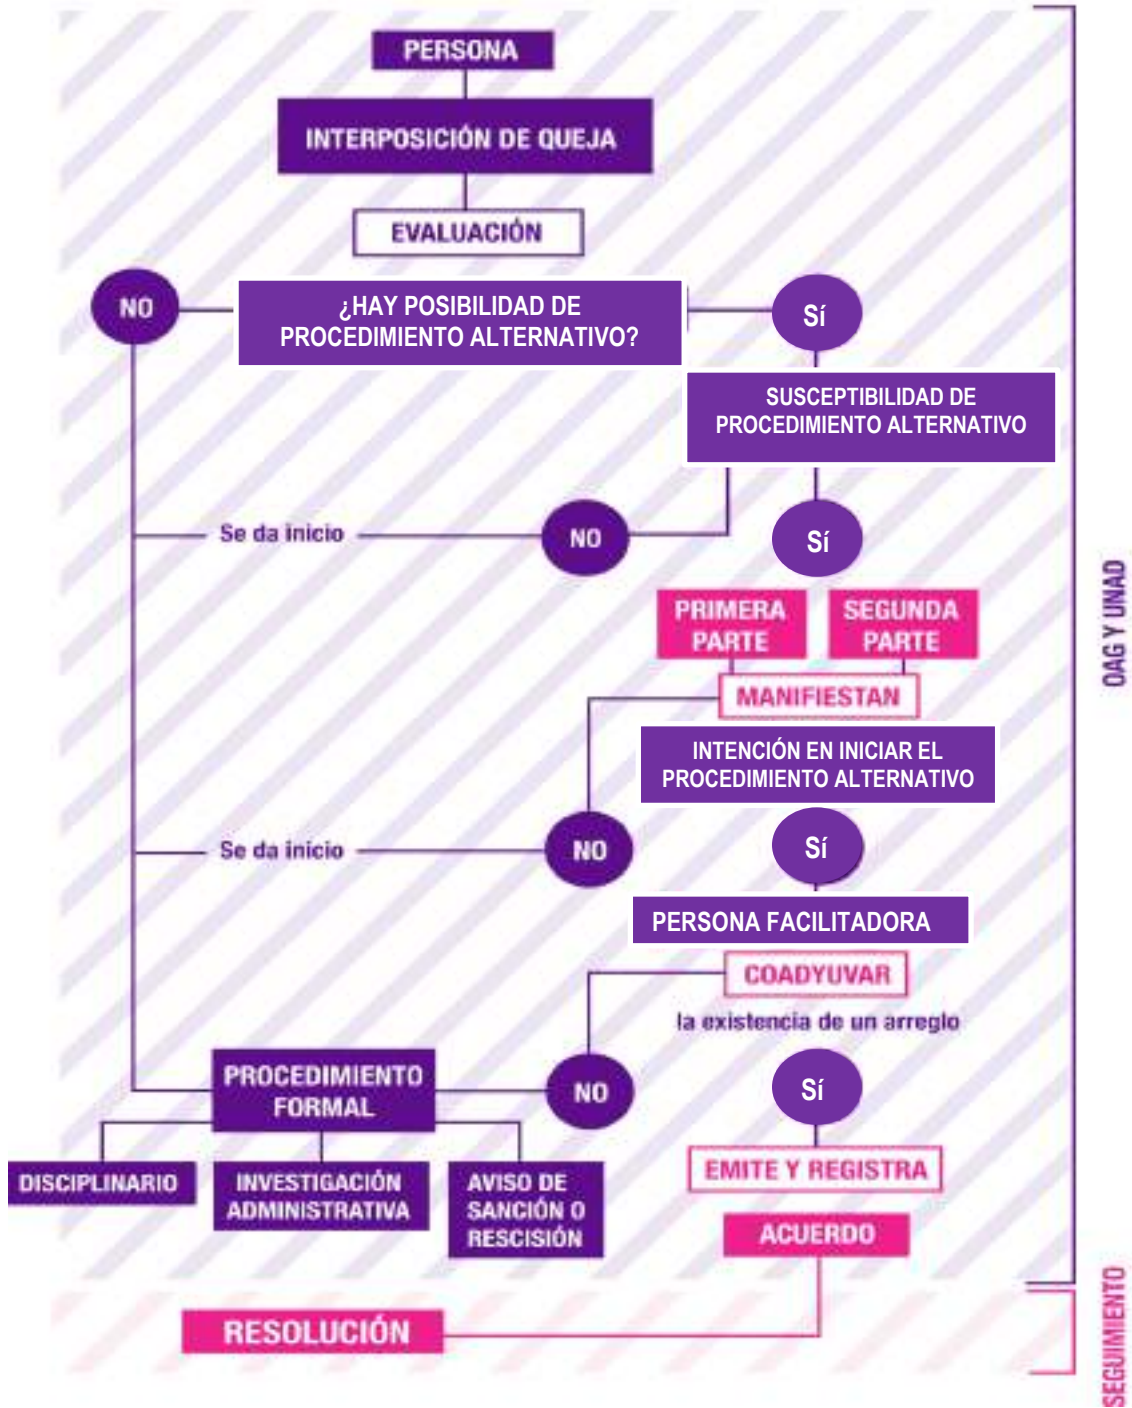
PERSONA

INTERPOSICIÓN DE QUEJA

EVALUACIÓN

NO

¿HAY POSIBILIDAD DE PROCEDIMIENTO ALTERNATIVO?

Sí

SUSCEPTIBILIDAD DE PROCEDIMIENTO ALTERNATIVO

Se da inicio

NO

Sí

PRIMERA PARTE

SEGUNDA PARTE

MANIFIESTAN

INTENCIÓN EN INICIAR EL PROCEDIMIENTO ALTERNATIVO

Se da inicio

NO

Sí

PERSONA FACILITADORA

COADYUVAR

la existencia de un arreglo

PROCEDIMIENTO FORMAL

NO

Sí

DISCIPLINARIO

INVESTIGACIÓN ADMINISTRATIVA

AVISO DE SANCIÓN O RESCISIÓN

EMITE Y REGISTRA

ACUERDO

RESOLUCIÓN

OAG Y UNAD

SEGUIMIENTO